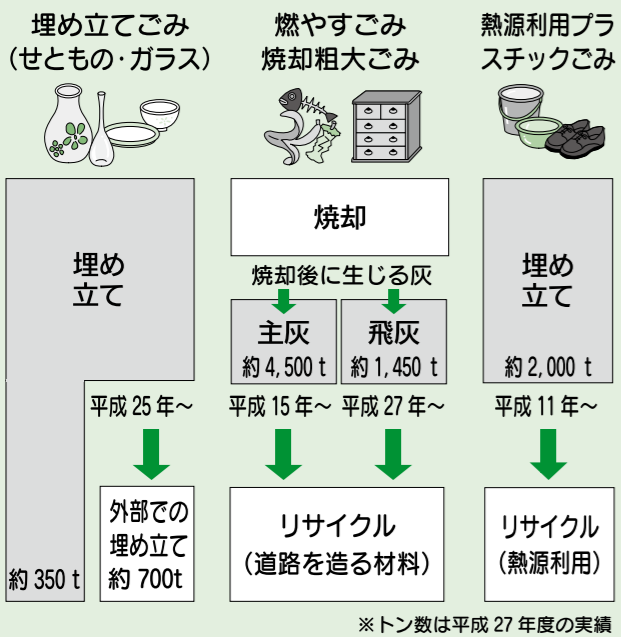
埋め立てごみ
(せともの･ガラス)

燃やすごみ
焼却粗大ごみ

熱源利用プラスチックごみ

埋め立て

焼却

焼却後に生じる灰

主灰
約 4,500 t

飛灰
約 1,450 t

埋め立て
約 2,000 t

平成 25 年～

平成 15 年～

平成 27 年～

平成 11 年～

約 350 t

外部での埋め立て
約 700t

リサイクル
(道路を造る材料)

リサイクル
(熱源利用)

※トン数は平成 27 年度の実績